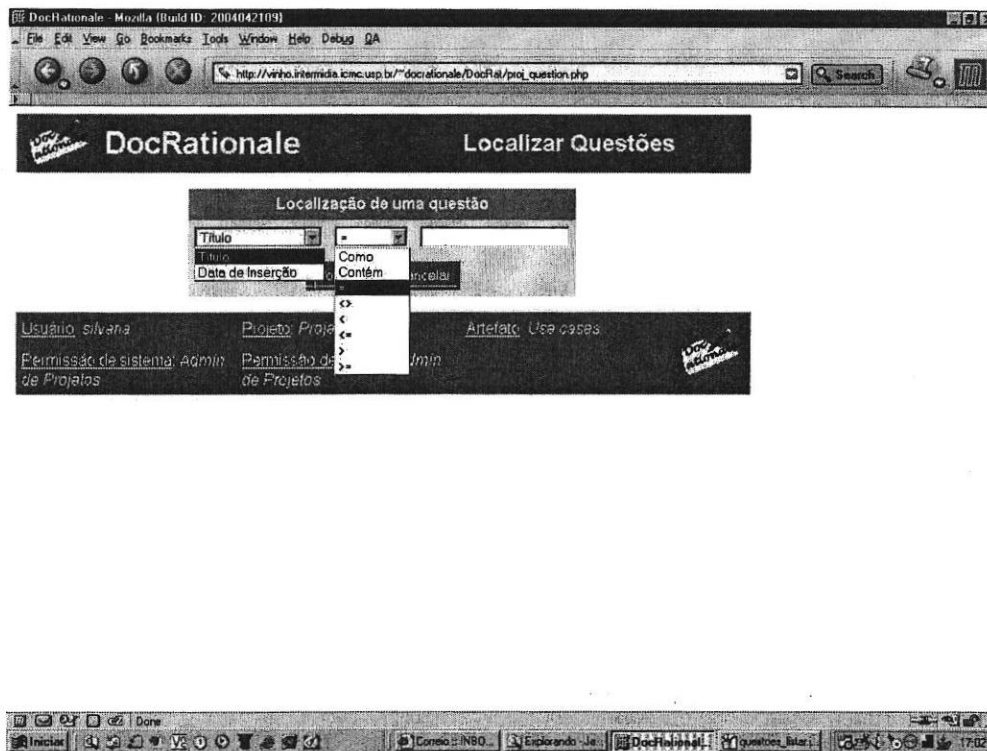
DocRationale - Mozilla (Build ID: 2004042109)

File Edit View Go Bookmarks Tools Window Help Debug QA

http://vinho.intermidia.icmc.usp.br/~docrationale/DocRat/proj_question.php

Search

DocRationale

Localizar Questões

Localização de uma questão

Título

=

Título

Data de Inserção

Como

Contém

=

<>

<

<=

>

>=

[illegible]ancelar

Usuário: silvana

Projeto: Proje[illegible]

Artefato: Use cases

Permissão de sistema: Admin de Projetos

Permissão de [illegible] Admin de Projetos

Done

Iniciar

Correio - INBO...

Explorando - Ja...

DocRational...

questoes_listar...

7:02